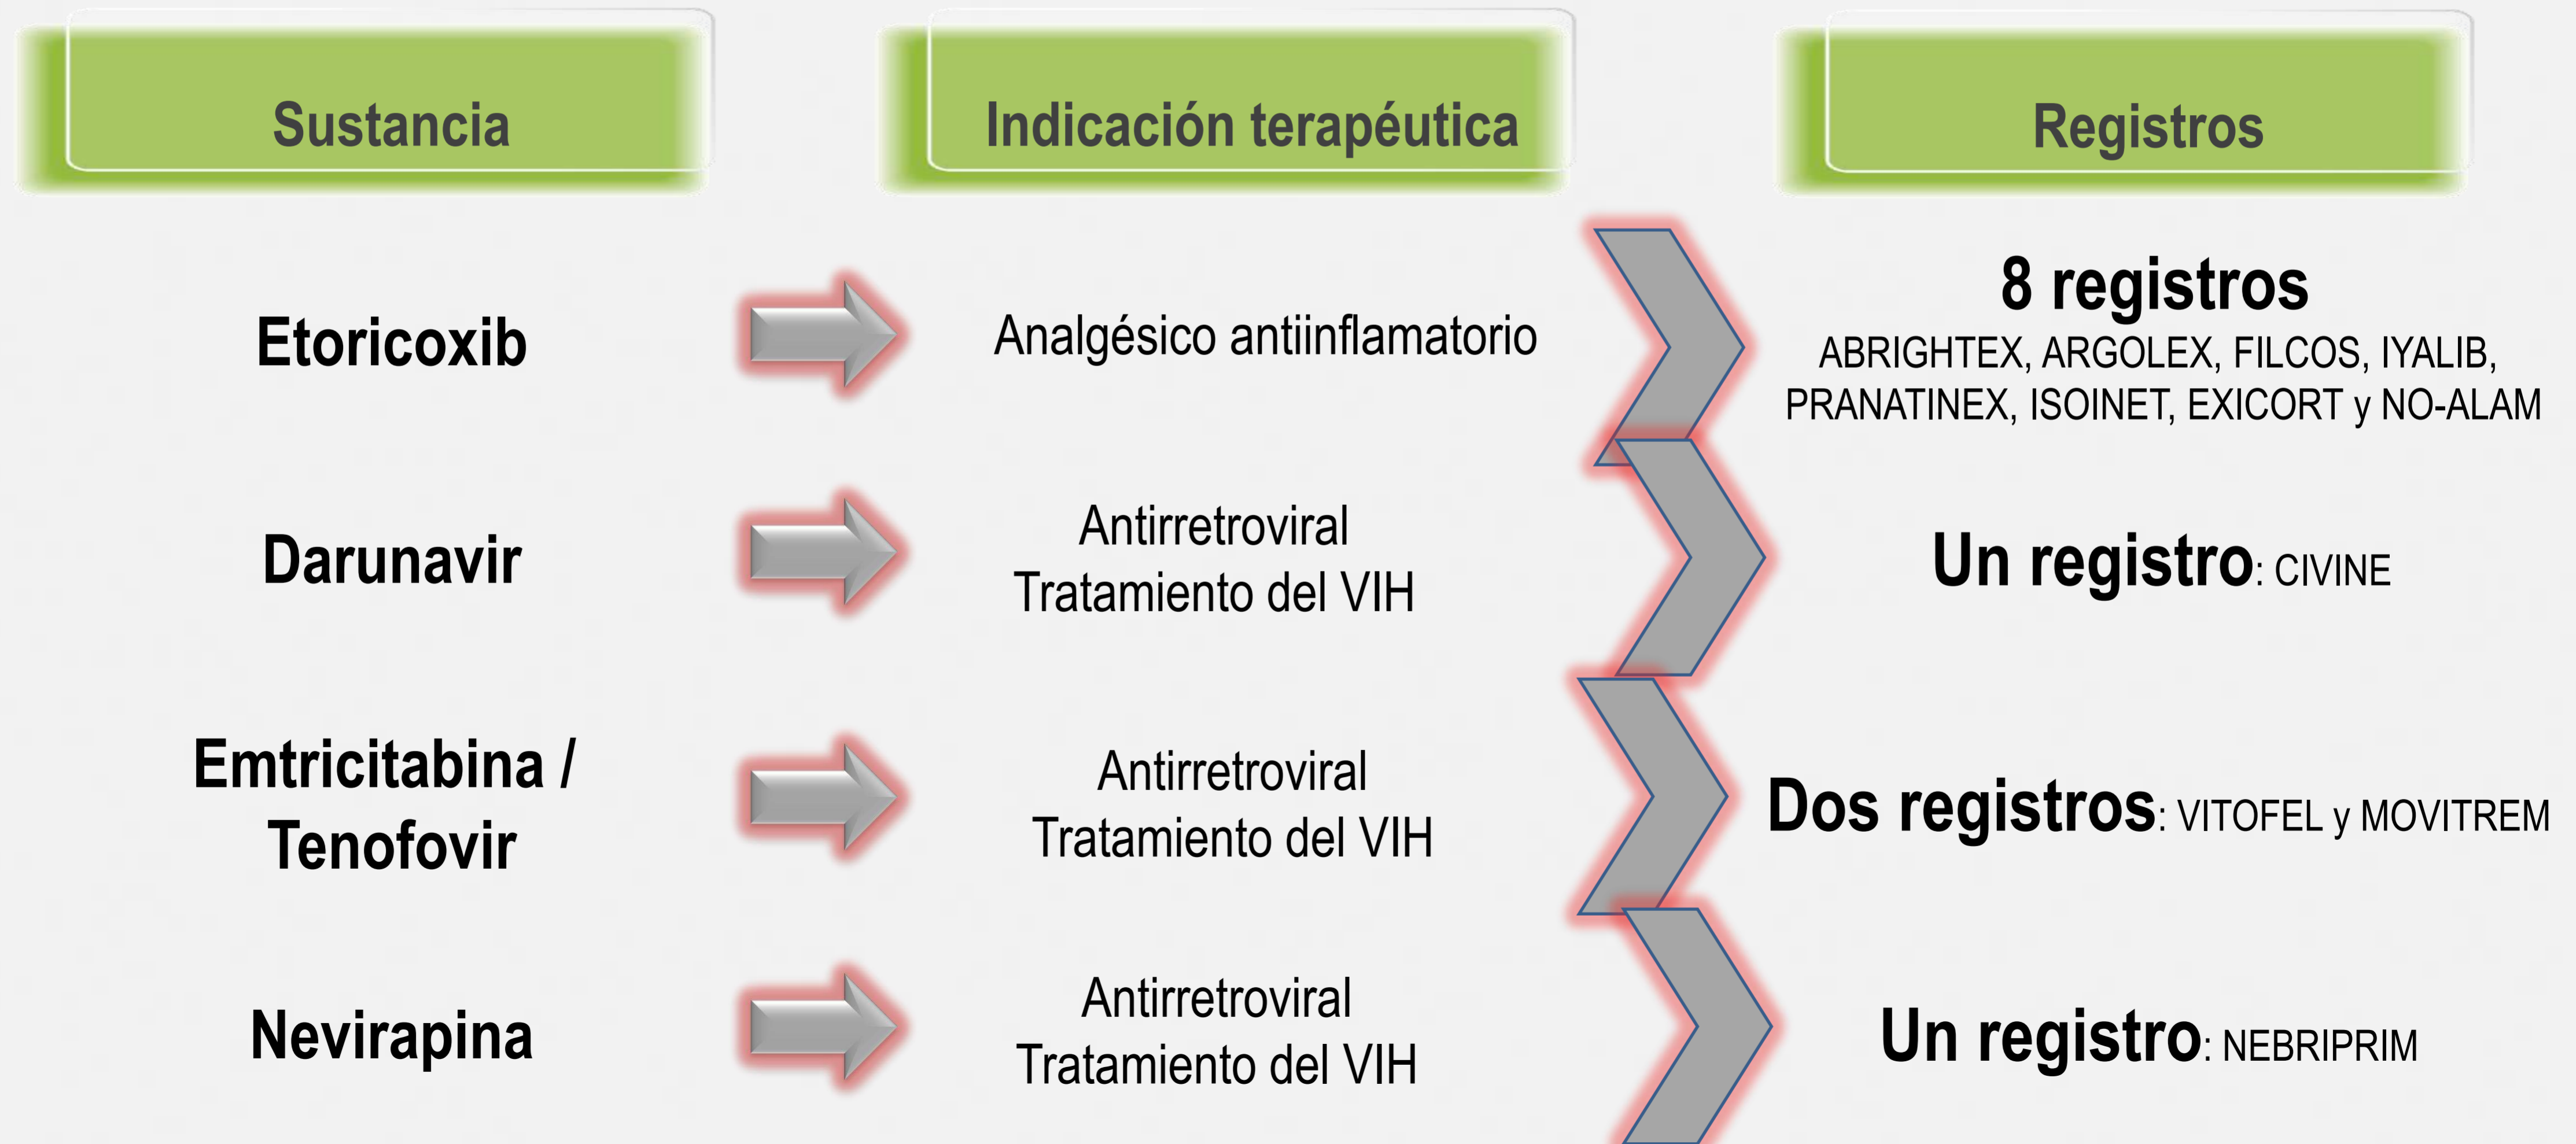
Sustancia

Indicación terapéutica

Registros

Etoricoxib

Analgésico antiinflamatorio

8 registros
ABRIGHTEX, ARGOLEX, FILCOS, IYALIB, PRANATINEX, ISOINET, EXICORT y NO-ALAM

Darunavir

Antirretroviral
Tratamiento del VIH

Un registro: CIVINE

Emtricitabina / Tenofovir

Antirretroviral
Tratamiento del VIH

Dos registros: VITOFEL y MOVITREM

Nevirapina

Antirretroviral
Tratamiento del VIH

Un registro: NEBRIPRIM